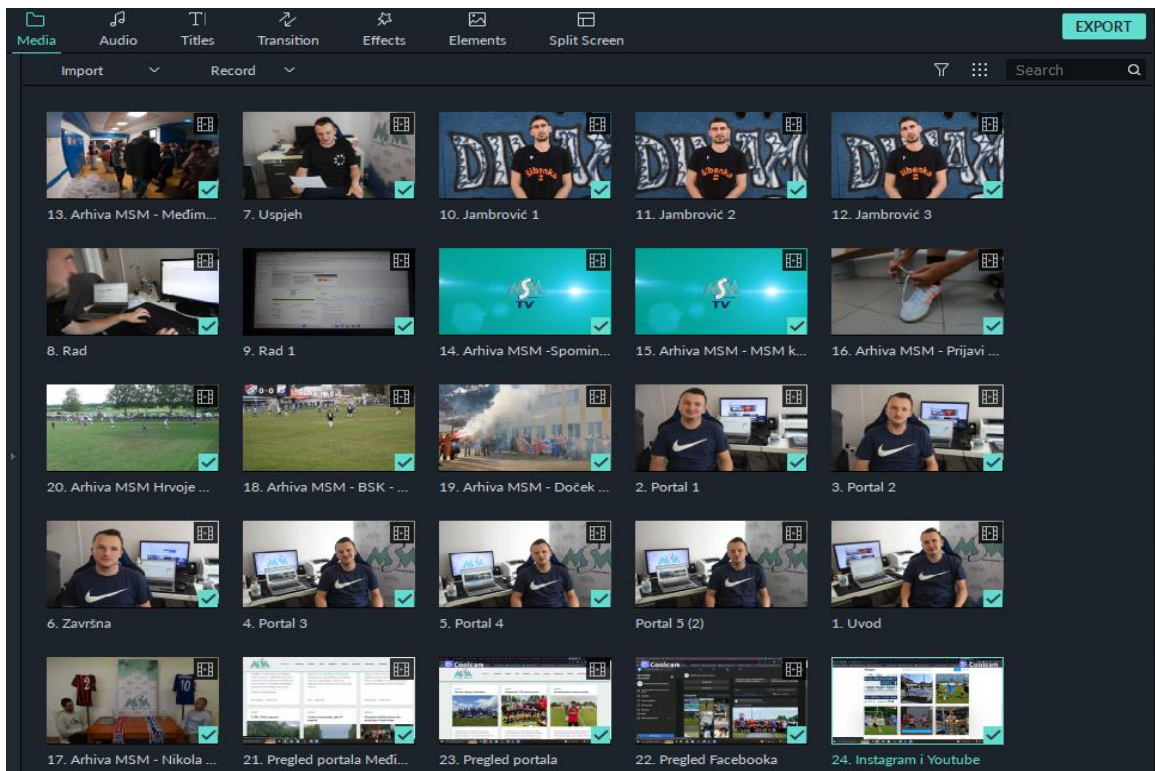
Media Audio Titles Transition Effects Elements Split Screen EXPORT

Import Record Search

13. Arhiva MSM - Međim...
7. Uspjeh
10. Jambrović 1
11. Jambrović 2
12. Jambrović 3

8. Rad
9. Rad 1
14. Arhiva MSM -Spomin...
15. Arhiva MSM - MSM k...
16. Arhiva MSM - Prijavi ...

20. Arhiva MSM Hrvoje ...
18. Arhiva MSM - BSK - ...
19. Arhiva MSM - Doček ...
2. Portal 1
3. Portal 2

6. Završna
4. Portal 3
5. Portal 4
Portal 5 (2)
1. Uvod

17. Arhiva MSM - Nikola ...
21. Pregled portala Međi...
23. Pregled portala
22. Pregled Facebooka
24. Instagram i Youtube